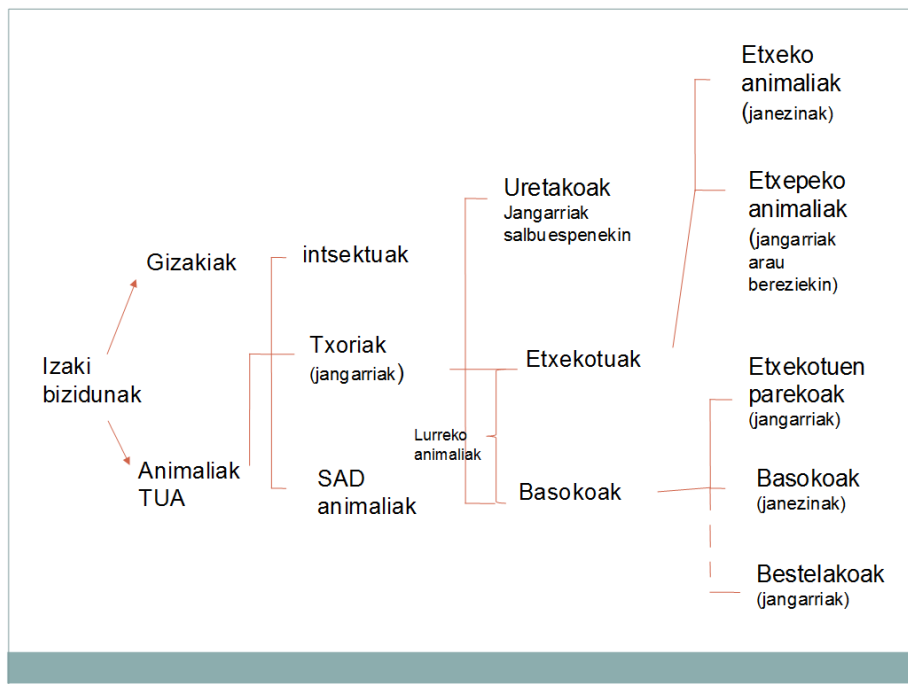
Izaki bizidunak

Gizakiak

Animaliak TUA

intsektuak

Txoriak (jangarriak)

SAD animaliak

Uretakoak
Jangarriak salbuespenekin

Lurreko animaliak

Etxekotuak

Basokoak

Etxeko animaliak (janezinak)

Etxepeko animaliak (jangarriak arau bereziekin)

Etxekotuen parekoak (jangarriak)

Basokoak (janezinak)

Bestelakoak (jangarriak)